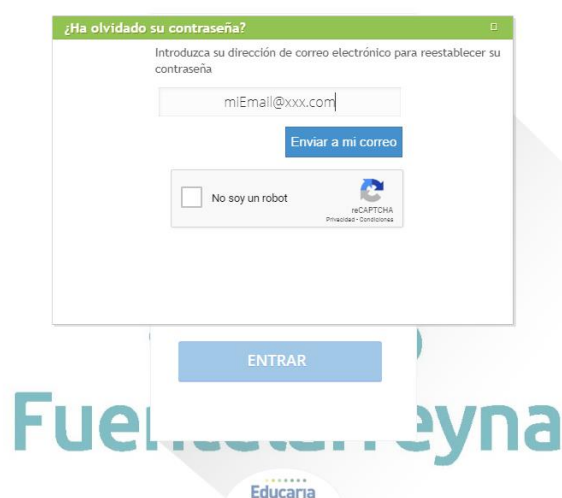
¿Ha olvidado su contraseña?

Introduzca su dirección de correo electrónico para reestablecer su contraseña

miEmail@xxx.com

Enviar a mi correo

No soy un robot

reCAPTCHA
Privacidad - Condiciones

ENTRAR

Fue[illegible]eyna

Educaria